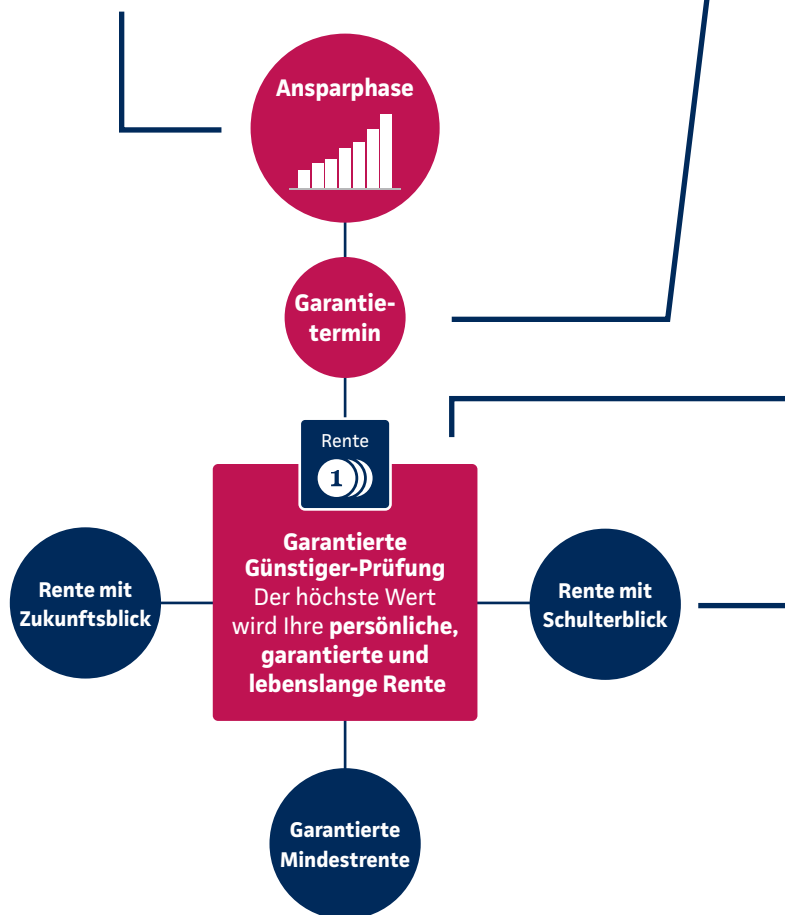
Ansparphase

Garantietermin

Rente

1

Garantierte Günstiger-Prüfung
Der höchste Wert wird Ihre persönliche, garantierte und lebenslange Rente

Rente mit Zukunftsblick

Rente mit Schulterblick

Garantierte Mindestrente